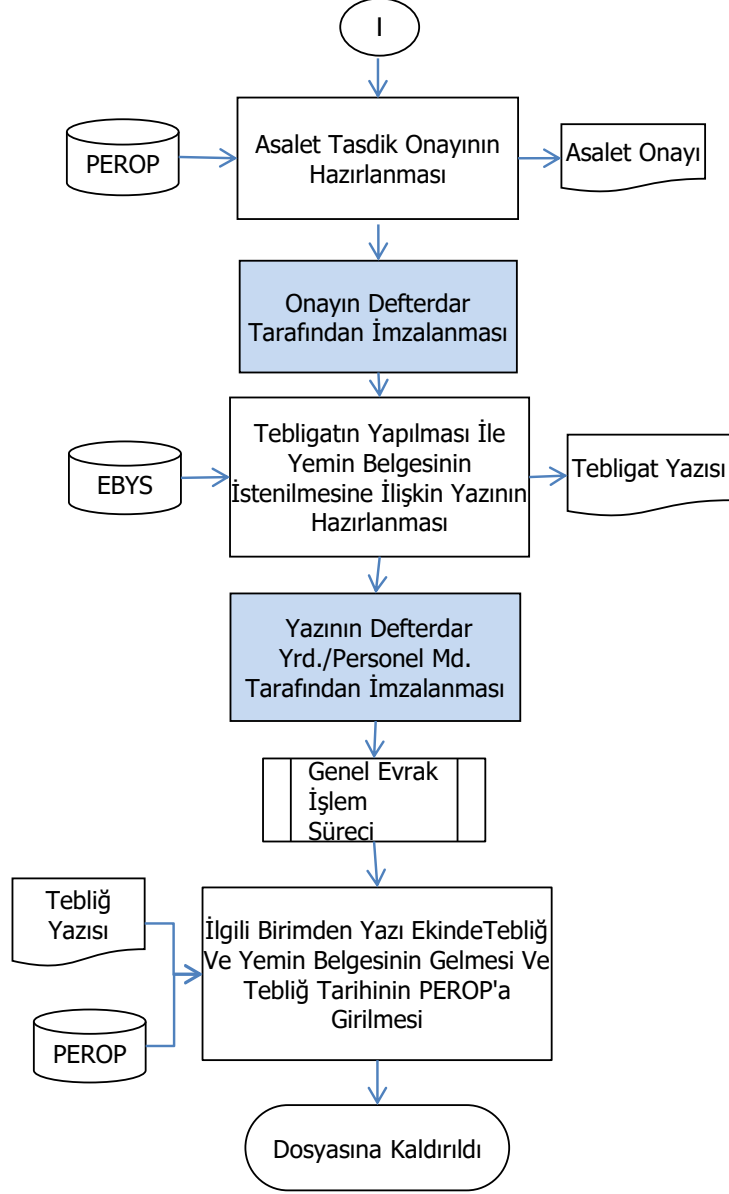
I

PEROP

Asalet Tasdik Onayının Hazırlanması

Asalet Onayı

Onayın Defterdar Tarafından İmzalanması

EBYS

Tebligatın Yapılması İle Yemin Belgesinin İstenilmesine İlişkin Yazının Hazırlanması

Tebligat Yazısı

Yazının Defterdar Yrd./Personel Md. Tarafından İmzalanması

Genel Evrak İşlem Süreci

Tebliğ Yazısı

PEROP

İlgili Birimden Yazı EkindeTebliğ Ve Yemin Belgesinin Gelmesi Ve Tebliğ Tarihinin PEROP'a Girilmesi

Dosyasına Kaldırıldı